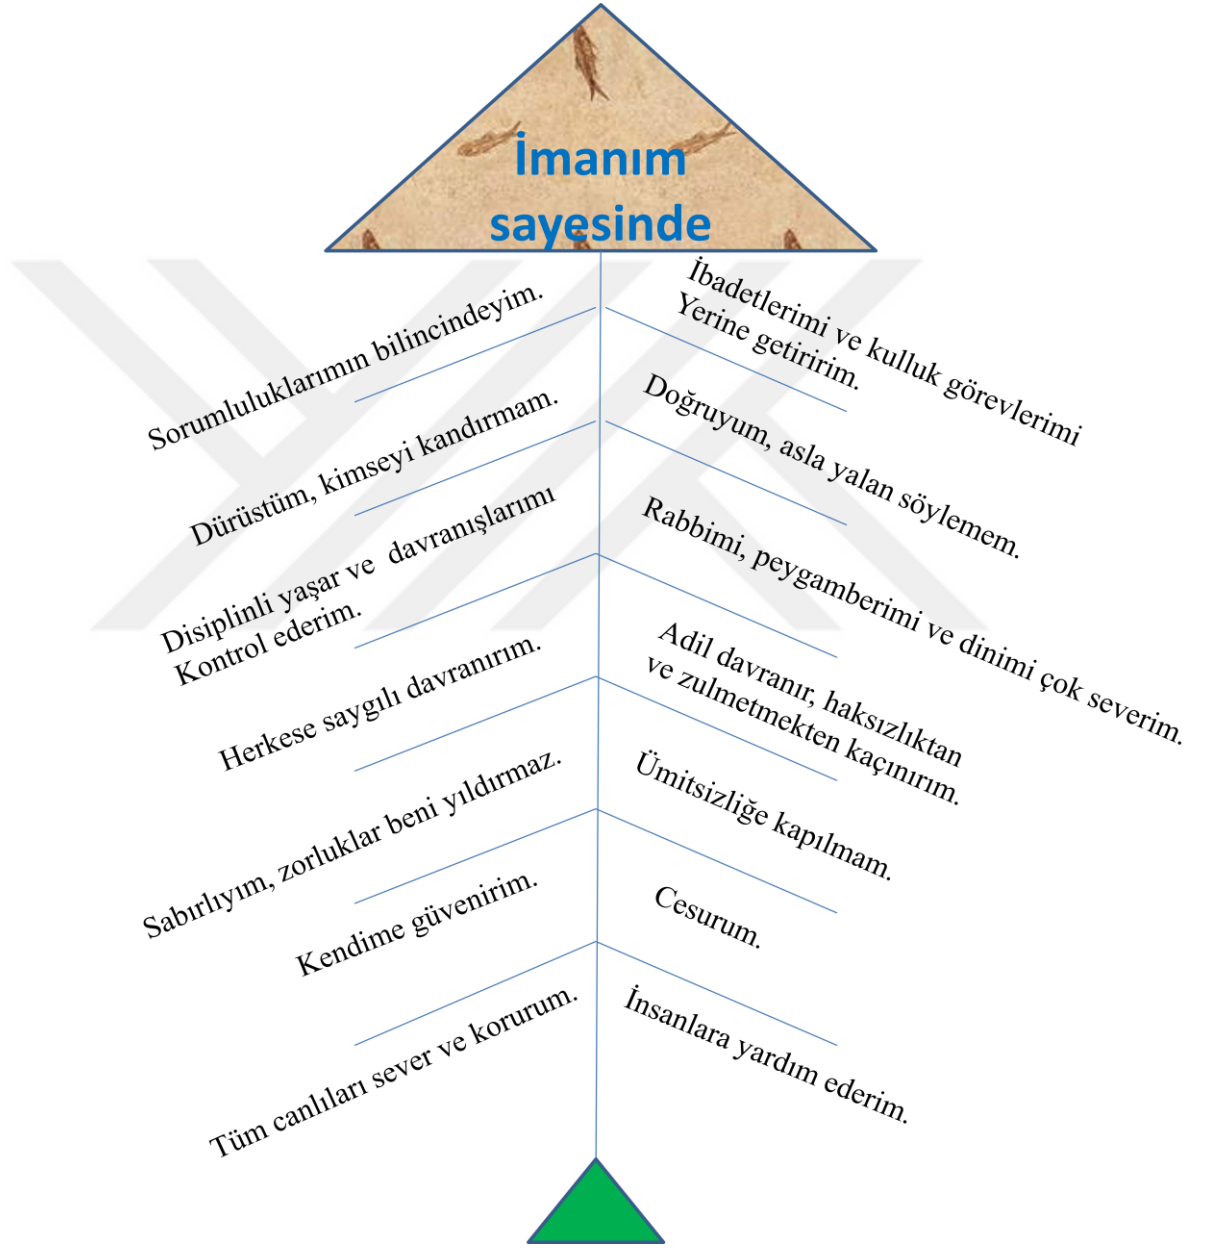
İmanım sayesinde

Sorumluluklarımın bilincindeyim.

İbadetlerimi ve kulluk görevlerimi Yerine getiririm.

Dürüstüm, kimseyi kandırmam.

Doğruyum, asla yalan söylemem.

Disiplinli yaşar ve davranışlarımı Kontrol ederim.

Rabbimi, peygamberimi ve dinimi çok severim.

Herkese saygılı davranırım.

Adil davranır, haksızlıktan ve zulmetmekten kaçınırım.

Sabırlıyım, zorluklar beni yıldırmaz.

Ümitsizliğe kapılmam.

Kendime güvenirim.

Cesurum.

Tüm canlıları sever ve korurum.

İnsanlara yardım ederim.